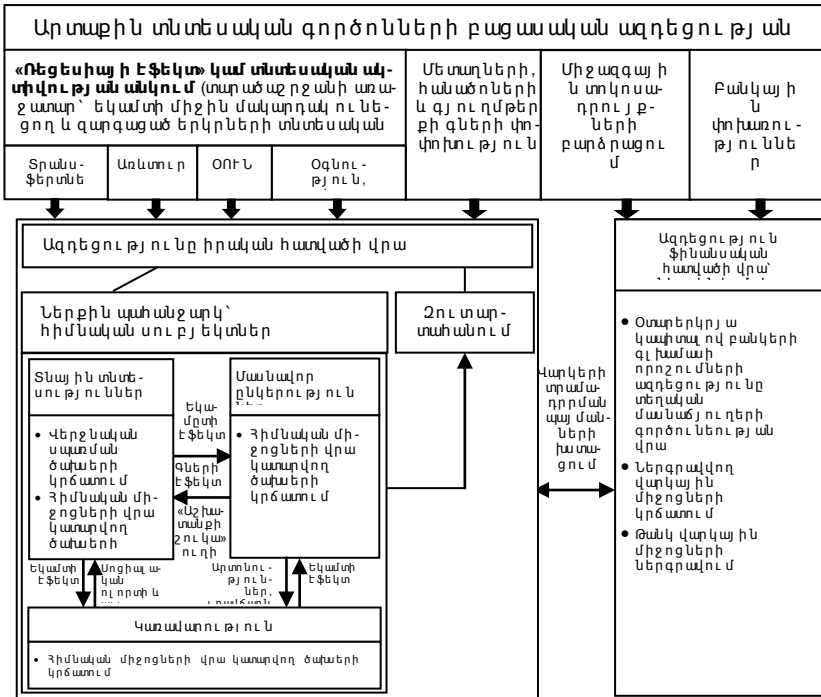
Արտաքին տնտեսական գործոնների բացասական ազդեցության

**«Ռեցեսիայի էֆեկտ» կամ տնտեսական ակտիվության անկում** (տարածաշրջանի առաջատար` եկամտի միջին մակարդակ ունեցող և զարգացած երկրների տնտեսական

Տրանսֆերտներ

Առևտուր

ՕՈՒՆ

Օգնություն,

Մետաղների, հանածոների և գյուղմթերքի գների փոփոխություն

Միջազգային տոկոսադրույքների բարձրացում

Բանկային փոխառություններ

Ազդեցությունը իրական հատվածի վրա

Ներքին պահանջարկ` հիմնական սուբյեկտներ

Չուտարտահանում

Տնային տնտեսություններ

• Վերջնական սպառման ծախսերի կրճատում

• Հիմնական միջոցների վրա կատարվող ծախսերի

Եկամուտի էֆեկտ

Գների էֆեկտ

«Աշխատանքի շուկա» ուղի

Մասնավոր ընկերություն

• Հիմնական միջոցների վրա կատարվող ծախսերի կրճատում

Եկամտի էֆեկտ

Սոցիալական ուղղություն

Արտոնություններ,

Եկամտի էֆեկտ

Կառավարություն

• Հիմնական միջոցների վրա կատարվող ծախսերի կրճատում

Վարկերի տրամադրման պայմանների խստացում

Ազդեցություն ֆինանսական հատվածի վրա`

• Օտարերկրյա կապիտալով բանկերի գլխամասի որոշումների ազդեցությունը տեղական մասնաճյուղերի գործունեության վրա

• Ներգրավվող վարկային միջոցների կրճատում

• Թանկ վարկային միջոցների ներգրավում